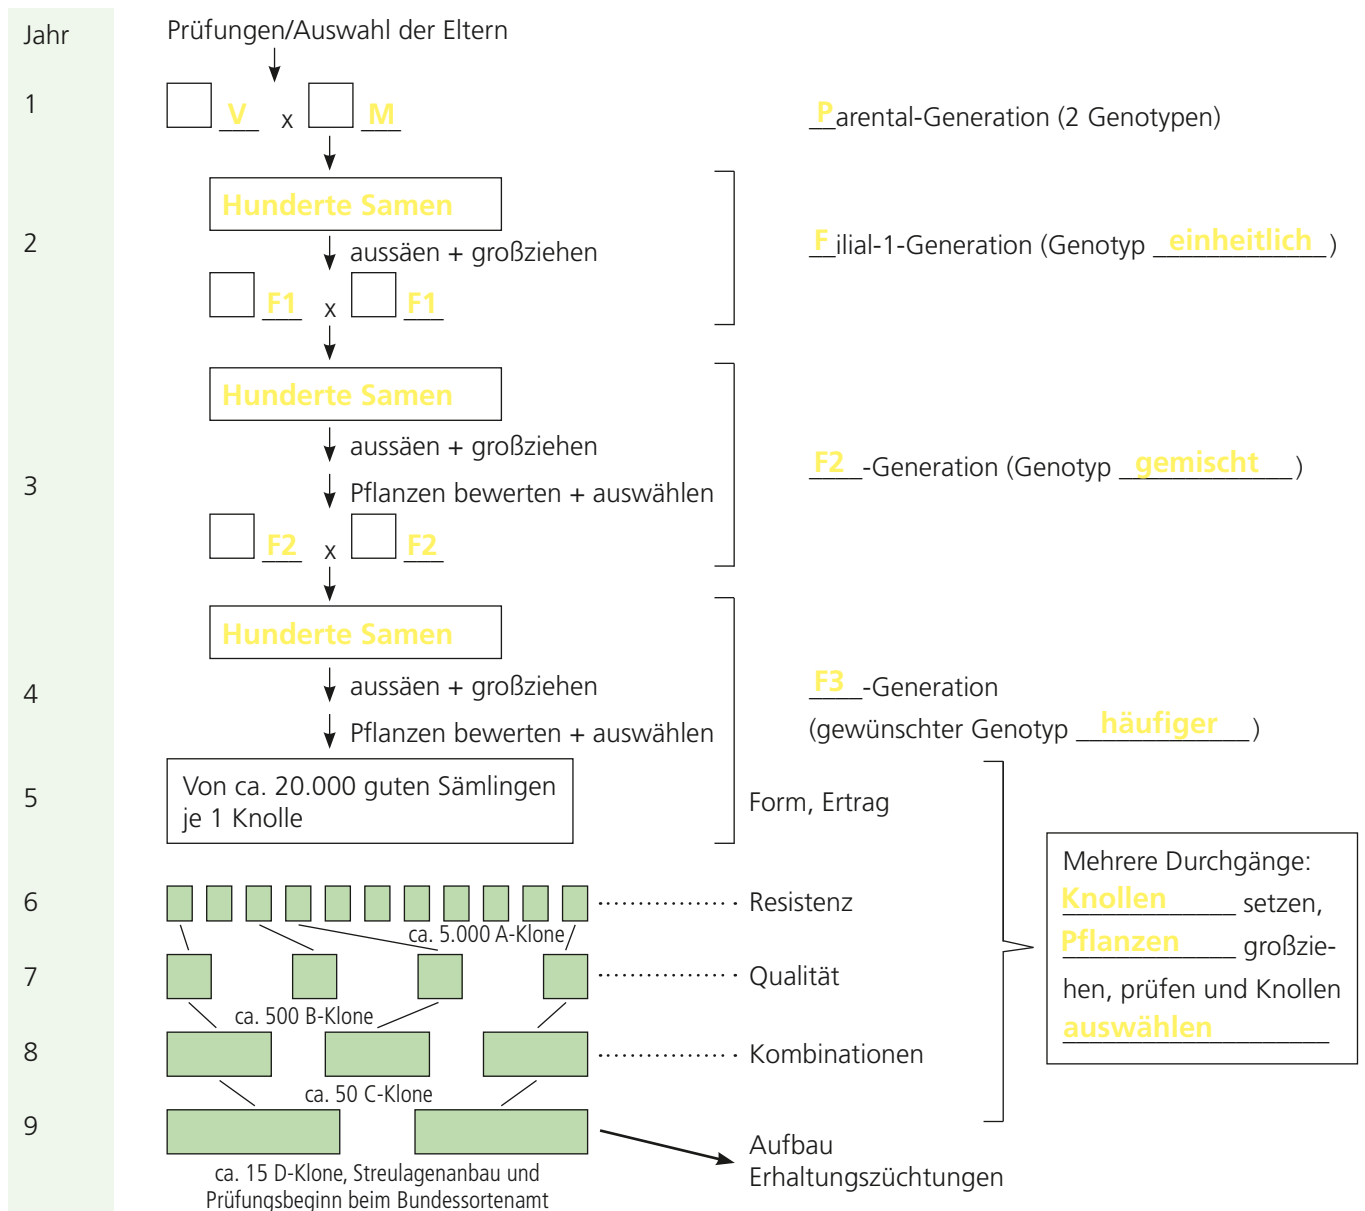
Jahr
1
2
3
4
5
6
7
8
9

Prüfungen/Auswahl der Eltern

V x M

Parental-Generation (2 Genotypen)

Hunderte Samen

aussäen + großziehen

F1 x F1

Filial-1-Generation (Genotyp einheitlich)

Hunderte Samen

aussäen + großziehen

Pflanzen bewerten + auswählen

F2 x F2

F2-Generation (Genotyp gemischt)

Hunderte Samen

aussäen + großziehen

Pflanzen bewerten + auswählen

F3-Generation
(gewünschter Genotyp häufiger)

Von ca. 20.000 guten Sämlingen je 1 Knolle

Form, Ertrag

Resistenz

ca. 5.000 A-Klone

Qualität

ca. 500 B-Klone

Kombinationen

ca. 50 C-Klone

ca. 15 D-Klone, Streulagenanbau und Prüfungsbeginn beim Bundessortenamt

Aufbau Erhaltungszüchtungen

Mehrere Durchgänge: Knollen setzen, Pflanzen großziehen, prüfen und Knollen auswählen